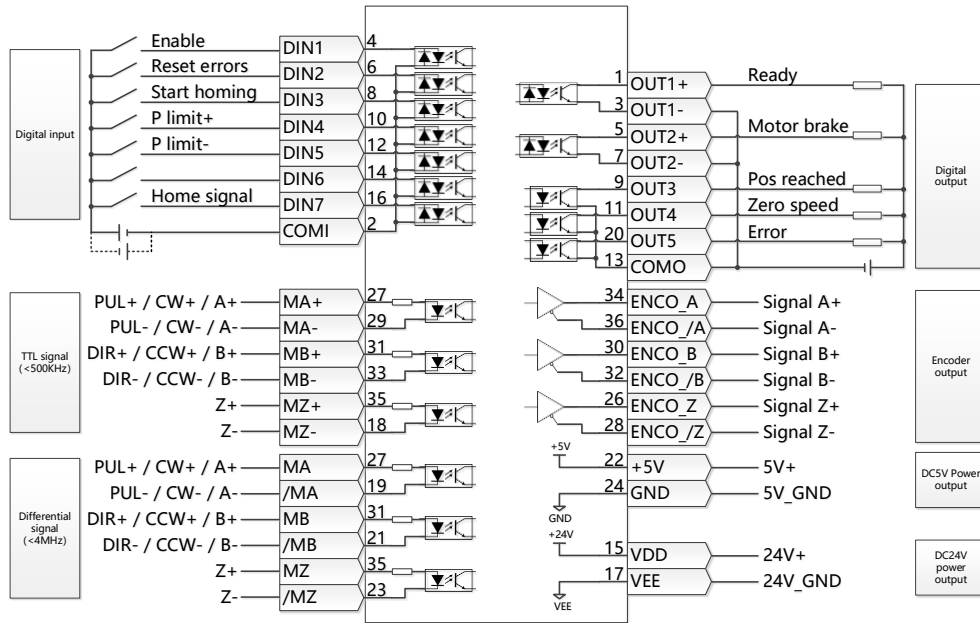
Digital input

Enable DIN1 4
Reset errors DIN2 6
Start homing DIN3 8
P limit+ DIN4 10
P limit- DIN5 12
DIN6 14
Home signal DIN7 16
COMI 2

1 OUT1+ Ready
3 OUT1-
5 OUT2+ Motor brake
7 OUT2-
9 OUT3 Pos reached
11 OUT4 Zero speed
20 OUT5 Error
13 COMO

Digital output

TTL signal (<500KHz)

PUL+ / CW+ / A+ MA+ 27
PUL- / CW- / A- MA- 29
DIR+ / CCW+ / B+ MB+ 31
DIR- / CCW- / B- MB- 33
Z+ MZ+ 35
Z- MZ- 18

34 ENCO_A Signal A+
36 ENCO_/A Signal A-
30 ENCO_B Signal B+
32 ENCO_/B Signal B-
26 ENCO_Z Signal Z+
28 ENCO_/Z Signal Z-

Encoder output

Differential signal (<4MHz)

PUL+ / CW+ / A+ MA 27
PUL- / CW- / A- /MA 19
DIR+ / CCW+ / B+ MB 31
DIR- / CCW- / B- /MB 21
Z+ MZ 35
Z- /MZ 23

+5V
22 +5V 5V+
24 GND 5V_GND
GND
+24V
15 VDD 24V+
17 VEE 24V_GND
VEE

DC5V Power output

DC24V power output